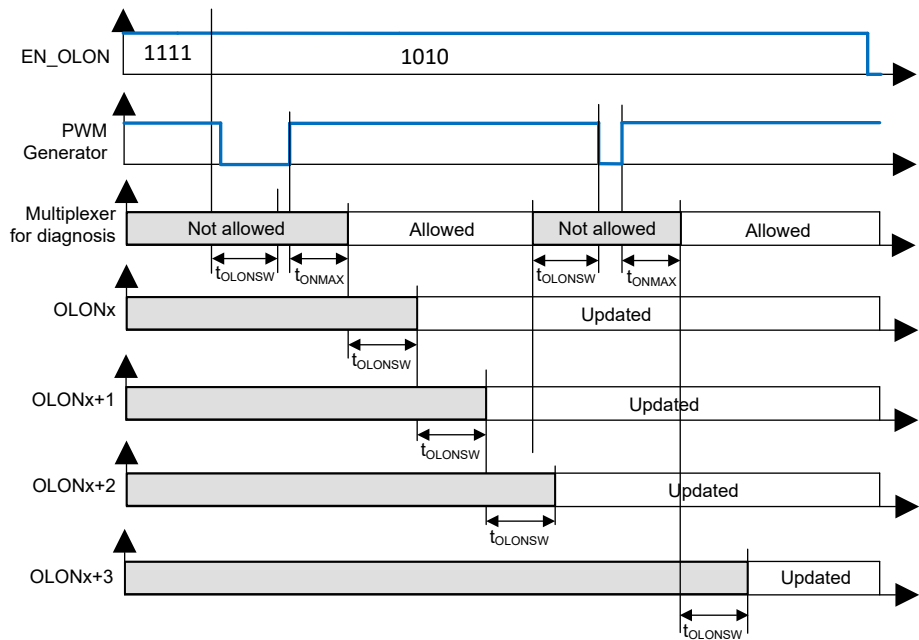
EN_OLON
1111
1010
PWM Generator
Multiplexer for diagnosis
Not allowed
Allowed
Not allowed
Allowed
$t_{OLONSW}$
$t_{ONMAX}$
$t_{OLONSW}$
$t_{ONMAX}$
OLONx
Updated
$t_{OLONSW}$
OLONx+1
Updated
$t_{OLONSW}$
OLONx+2
Updated
$t_{OLONSW}$
OLONx+3
Updated
$t_{OLONSW}$